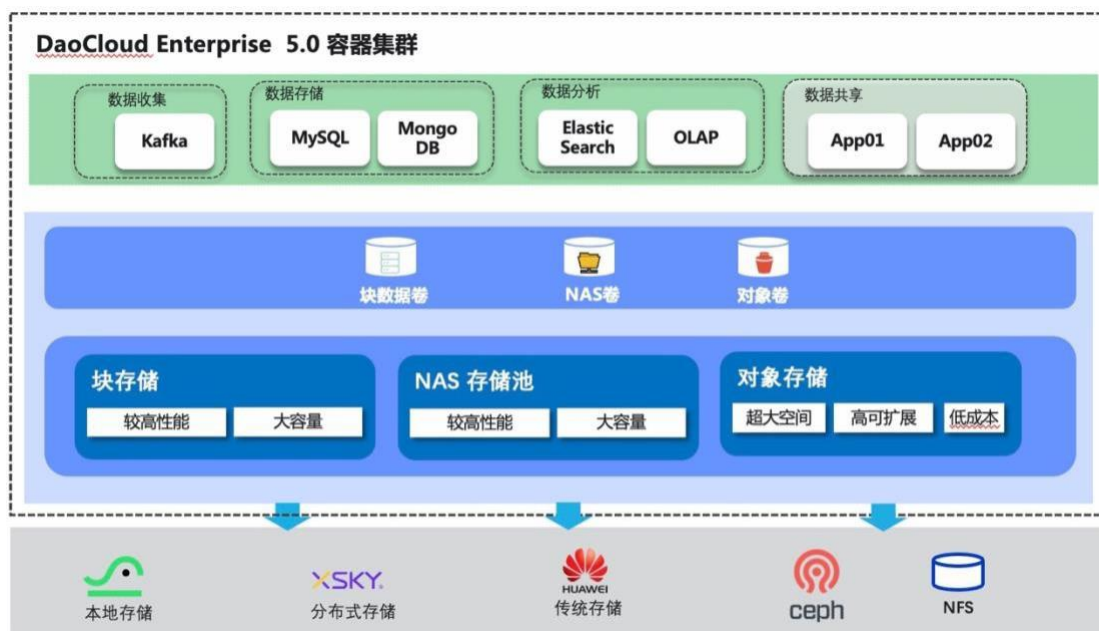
DaoCloud Enterprise 5.0 容器集群

数据收集
Kafka

数据存储
MySQL
Mongo DB

数据分析
Elastic Search
OLAP

数据共享
App01
App02

块数据卷
NAS卷
对象卷

块存储
较高性能
大容量

NAS 存储池
较高性能
大容量

对象存储
超大空间
高可扩展
低成本

本地存储
XSKY.
分布式存储
HUAWEI
传统存储
ceph
NFS